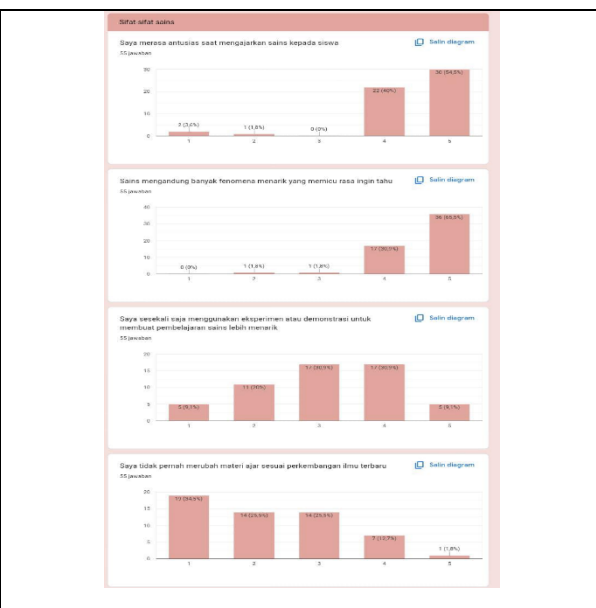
Sifat sifat sains

Saya merasa antusias saat mengajarkan sains kepada siswa
55 jawaban

Salin diagram

30
20
10
0

2 (3,6%)
1 (1,8%)
0 (0%)
22 (40%)
30 (54,5%)

1
2
3
4
5

Sains mengandung banyak fenomena menarik yang memicu rasa ingin tahu
55 jawaban

Salin diagram

40
30
20
10
0

0 (0%)
1 (1,8%)
1 (1,8%)
17 (30,9%)
36 (65,5%)

1
2
3
4
5

Saya sesekali saja menggunakan eksperimen atau demonstrasi untuk membuat pembelajaran sains lebih menarik
55 jawaban

Salin diagram

20
15
10
5
0

5 (9,1%)
11 (20%)
17 (30,9%)
17 (30,9%)
5 (9,1%)

1
2
3
4
5

Saya tidak pernah merubah materi ajar sesuai perkembangan ilmu terbaru
55 jawaban

Salin diagram

20
15
10
5
0

19 (34,5%)
14 (25,5%)
14 (25,5%)
7 (12,7%)
1 (1,8%)

1
2
3
4
5